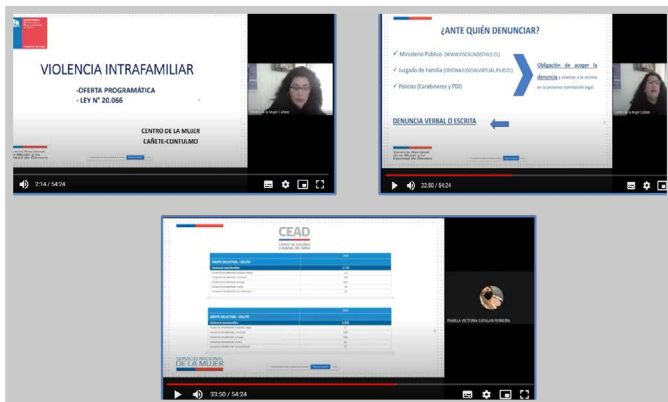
VIOLENCIA INTRAFAMILIAR

-OFERTA PROGRAMÁTICA
- LEY N° 20.066

CENTRO DE LA MUJER
CAÑETE-CONTULMO

2:14 / 54:24

¿ANTE QUIÉN DENUNCIAR?

✓ Ministerio Público (WWW.FISCALIADECHILE.CL)
✓ Juzgado de Familia (OFICINAJUDICIALVIRTUAL.PJUD.CL)
✓ Policías (Carabineros y PDI)

Obligación de acoger la denuncia y orientar a la víctima en la posterior tramitación legal

DENUNCIA VERBAL O ESCRITA

22:50 / 54:24

CEAD

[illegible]

PAMELA VICTORIA CATALAN FERREIRA

SERVICIO NACIONAL DE LA MUJER

33:50 / 54:24